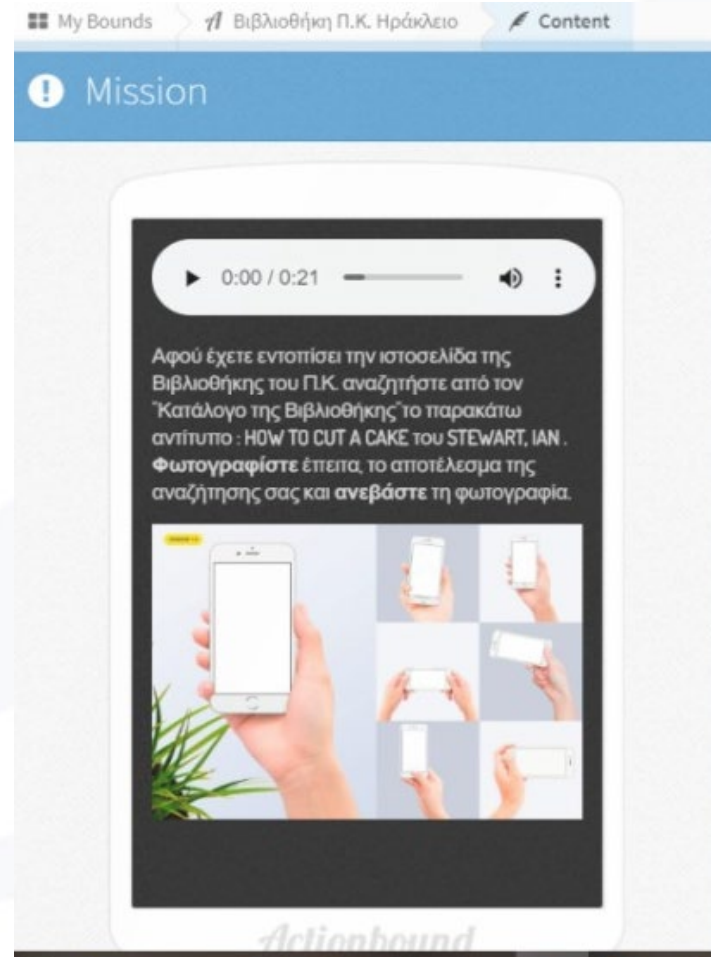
My Bounds Βιβλιοθήκη Π.Κ. Ηράκλειο Content

Mission

0:00 / 0:21

Αφού έχετε εντοπίσει την ιστοσελίδα της Βιβλιοθήκης του Π.Κ. αναζητήστε από τον "Κατάλογο της Βιβλιοθήκης" το παρακάτω αντίτυπο : HOW TO CUT A CAKE του STEWART, IAN . **Φωτογραφίστε** έπειτα, το αποτέλεσμα της αναζήτησης σας και **ανεβάστε** τη φωτογραφία.

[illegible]

Actionbound